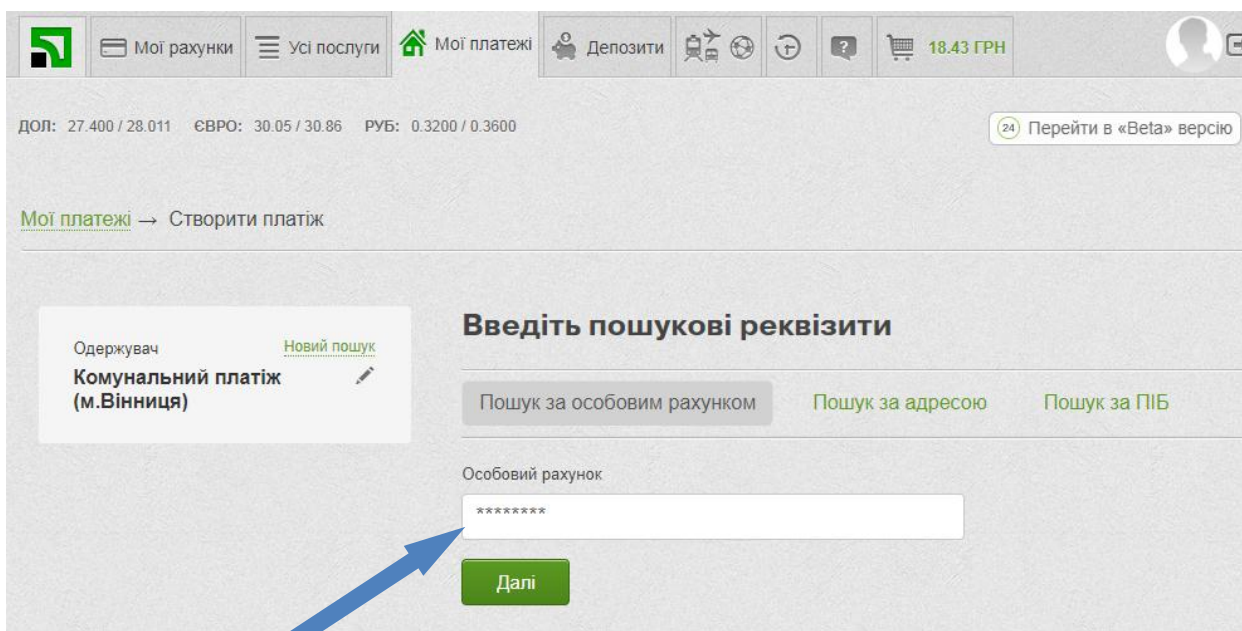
Мої рахунки Усі послуги Мої платежі Депозити 18.43 ГРН

ДОЛ: 27.400 / 28.011 ЄВРО: 30.05 / 30.86 РУБ: 0.3200 / 0.3600

24 Перейти в «Beta» версію

Мої платежі → Створити платіж

Одержувач
Новий пошук
Комунальний платіж (м.Вінниця)

Введіть пошукові реквізити

Пошук за особовим рахунком
Пошук за адресою
Пошук за ПІБ

Особовий рахунок

********

Далі